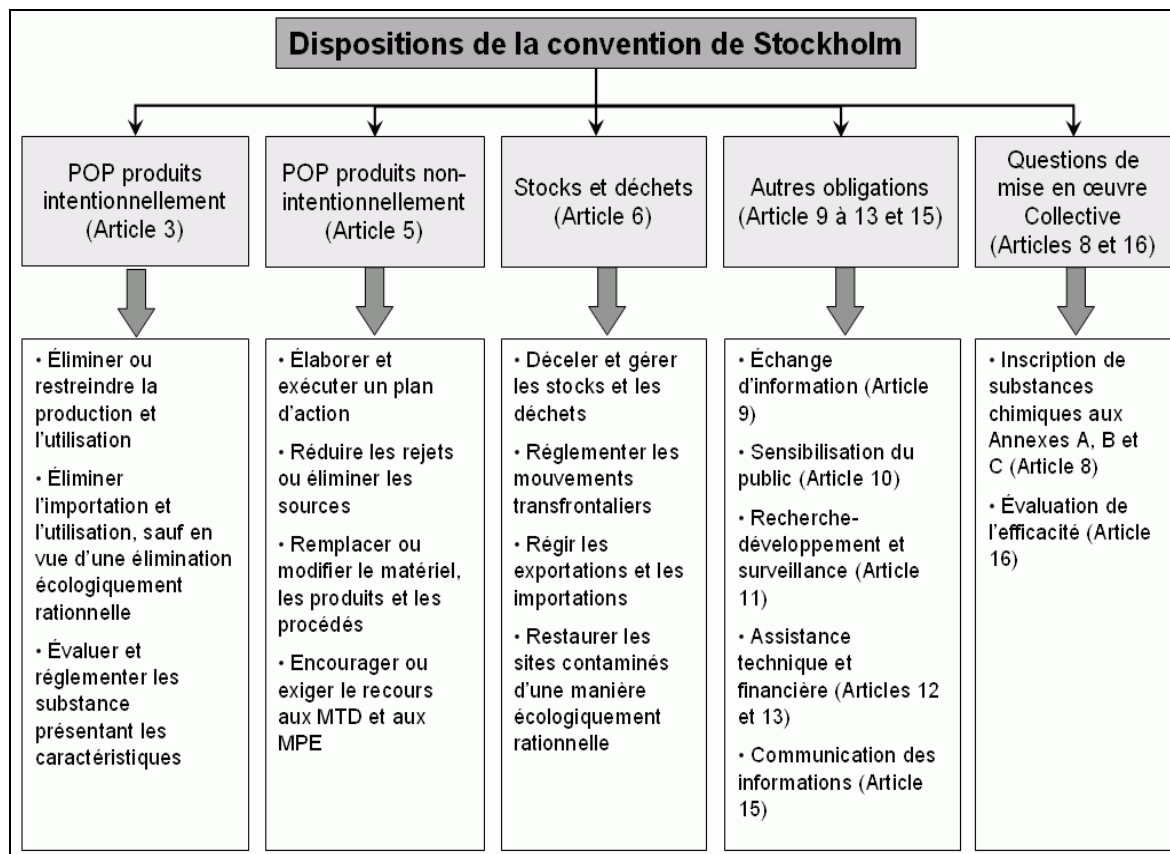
Dispositions de la convention de Stockholm

POP produits intentionnellement (Article 3)

• Éliminer ou restreindre la production et l'utilisation

• Éliminer l'importation et l'utilisation, sauf en vue d'une élimination écologiquement rationnelle

• Évaluer et réglementer les substance présentant les caractéristiques

POP produits non-intentionnellement (Article 5)

• Élaborer et exécuter un plan d'action

• Réduire les rejets ou éliminer les sources

• Remplacer ou modifier le matériel, les produits et les procédés

• Encourager ou exiger le recours aux MTD et aux MPE

Stocks et déchets (Article 6)

• Déceler et gérer les stocks et les déchets

• Réglementer les mouvements transfrontaliers

• Régir les exportations et les importations

• Restaurer les sites contaminés d'une manière écologiquement rationnelle

Autres obligations (Article 9 à 13 et 15)

• Échange d'information (Article 9)

• Sensibilisation du public (Article 10)

• Recherche-développement et surveillance (Article 11)

• Assistance technique et financière (Articles 12 et 13)

• Communication des informations (Article 15)

Questions de mise en œuvre Collective (Articles 8 et 16)

• Inscription de substances chimiques aux Annexes A, B et C (Article 8)

• Évaluation de l'efficacité (Article 16)